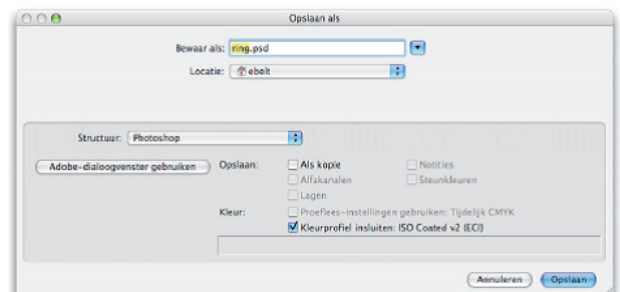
Opslaan als

Bewaar als: ring.psd

Locatie: ebelt

Structuur: Photoshop

Adobe-dialoogvenster gebruiken

Opslaan:
Als kopie
Notities
Alfakanalen
Steunkleuren
Lagen

Kleur:
Proefles-instellingen gebruiken: Tijdelijk CMYK
Kleurprofiel insluiten: ISO Coated v2 (ECI)

Annuleren
Opslaan